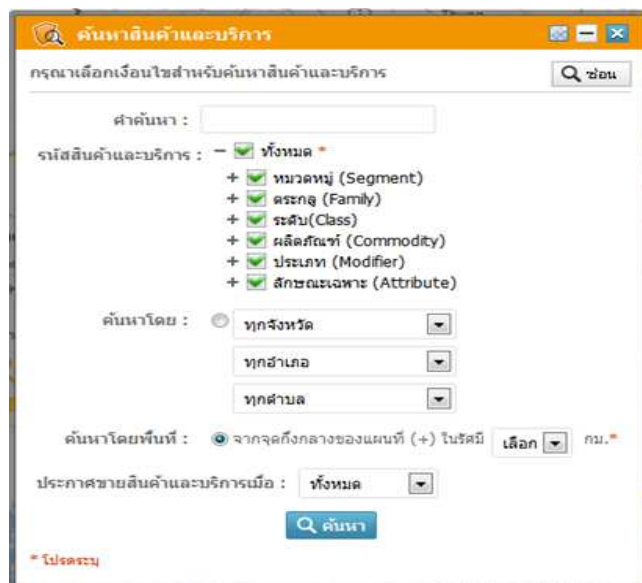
ค้นหาสินค้าและบริการ

กรุณาเลือกเงื่อนไขสำหรับค้นหาสินค้าและบริการ

ซ่อน

คำค้นหา :

รหัสสินค้าและบริการ : − ทั้งหมด *

+ หมวดหมู่ (Segment)
+ ตระกูล (Family)
+ ระดับ(Class)
+ ผลิตภัณฑ์ (Commodity)
+ ประเภท (Modifier)
+ ลักษณะเฉพาะ (Attribute)

ค้นหาโดย : ทุกจังหวัด
ทุกอำเภอ
ทุกตำบล

ค้นหาโดยพื้นที่ : จากจุดกึ่งกลางของแผนที่ (+) ในรัศมี เลือก กม.*

ประกาศขายสินค้าและบริการเมื่อ : ทั้งหมด

ค้นหา

* โปรดระบุ